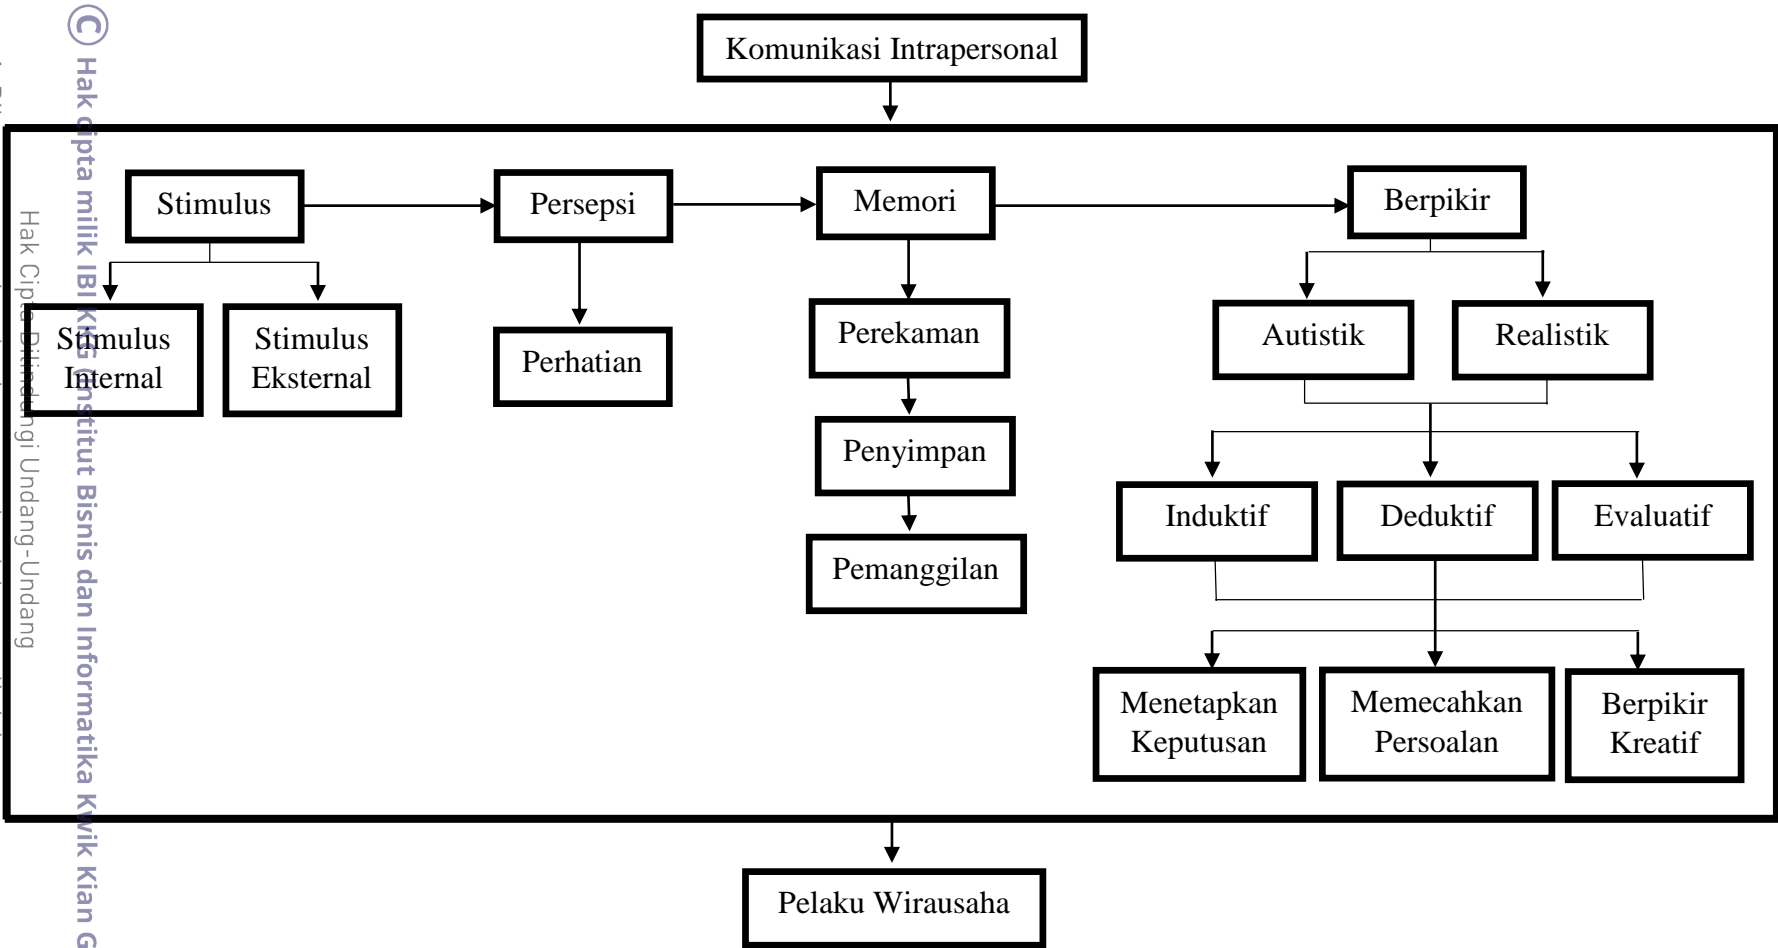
© Hak cipta milik IBI KKG (Institut Bisnis dan Informatika Kwik Kian G

Hak Cipta Dilindungi Undang-Undang

Komunikasi Intrapersonal

Stimulus

Persepsi

Memori

Berpikir

Stimulus Internal

Stimulus Eksternal

Perhatian

Perekaman

Penyimpan

Pemanggilan

Autistik

Realistik

Induktif

Deduktif

Evaluatif

Menetapkan Keputusan

Memecahkan Persoalan

Berpikir Kreatif

Pelaku Wirausaha